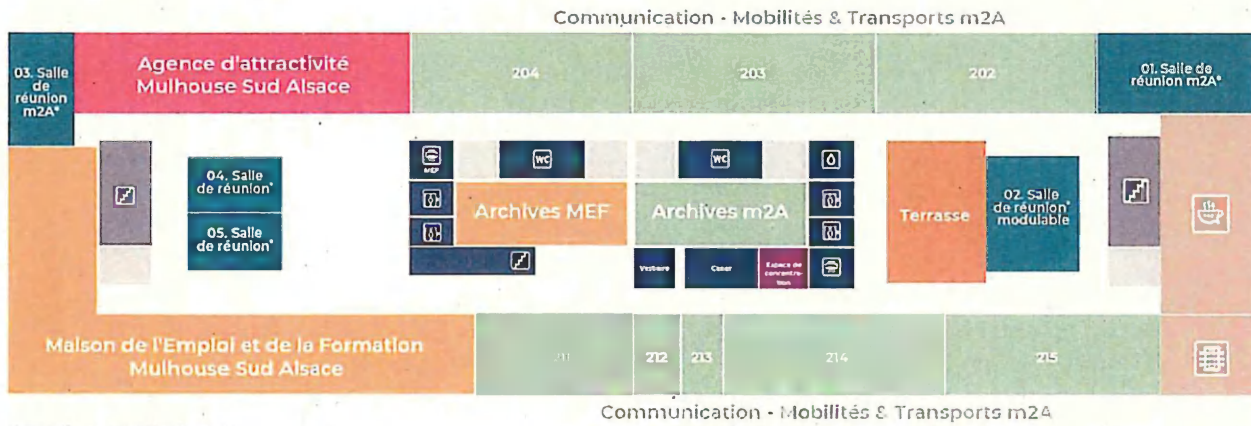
Communication - Mobilités & Transports m2A

03. Salle de réunion m2A*

Agence d'attractivité Mulhouse Sud Alsace

204

203

202

01. Salle de réunion m2A*

04. Salle de réunion*

05. Salle de réunion*

MEF

WC

Archives MEF

WC

Archives m2A

Terrasse

02. Salle de réunion* modulable

Vestiaire

Cosy

Espace de concentration

Maison de l'Emploi et de la Formation Mulhouse Sud Alsace

211

212

213

214

215

Communication - Mobilités & Transports m2A